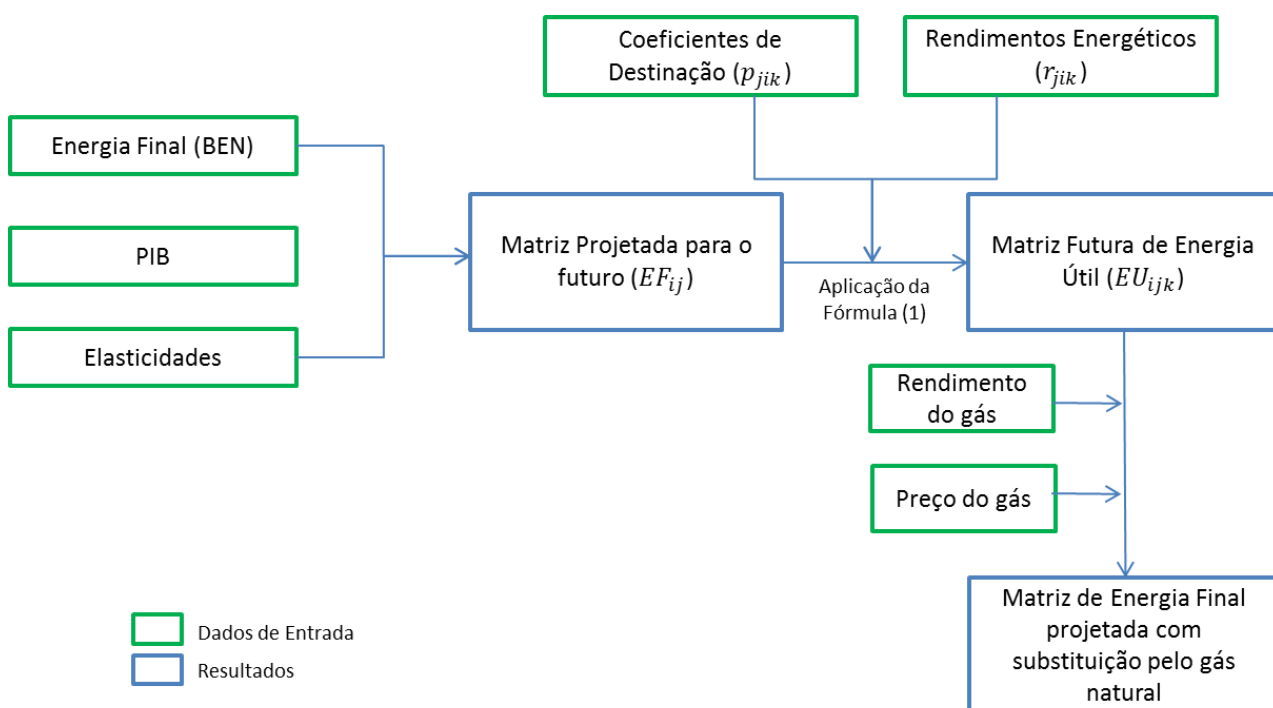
Coeficientes de Destinação $(p_{jik})$

Rendimentos Energéticos $(r_{jik})$

Energia Final (BEN)

PIB

Elasticidades

Matriz Projetada para o futuro $(EF_{ij})$

Aplicação da Fórmula (1)

Matriz Futura de Energia Útil $(EU_{ijk})$

Rendimento do gás

Preço do gás

Matriz de Energia Final projetada com substituição pelo gás natural

Dados de Entrada

Resultados